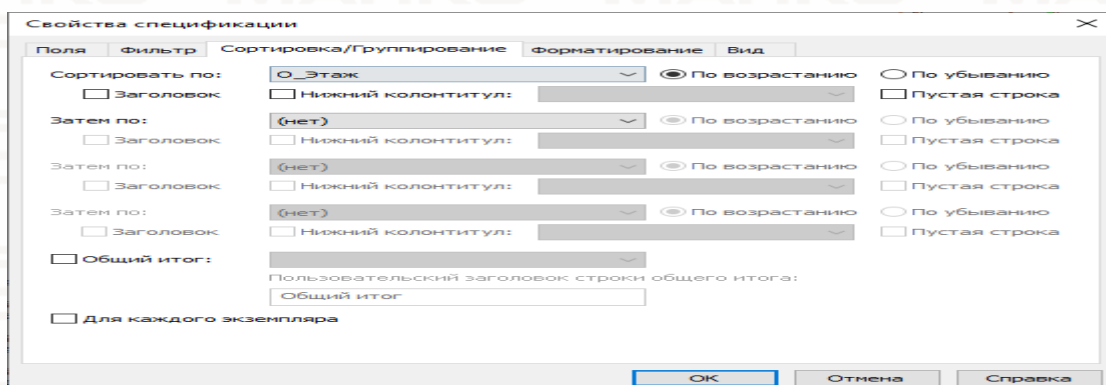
Свойства спецификации

×

Поля | Фильтр | Сортировка/Группирование | Форматирование | Вид

Сортировать по: О_Этаж ◉ По возрастанию ○ По убыванию
☐ Заголовок ☐ Нижний колонтитул: ☐ Пустая строка

Затем по: (нет) ◉ По возрастанию ○ По убыванию
☐ Заголовок ☐ Нижний колонтитул: ☐ Пустая строка

Затем по: (нет) ◉ По возрастанию ○ По убыванию
☐ Заголовок ☐ Нижний колонтитул: ☐ Пустая строка

Затем по: (нет) ◉ По возрастанию ○ По убыванию
☐ Заголовок ☐ Нижний колонтитул: ☐ Пустая строка

☐ Общий итог:

Пользовательский заголовок строки общего итога:

Общий итог

☐ Для каждого экземпляра

OK Отмена Справка